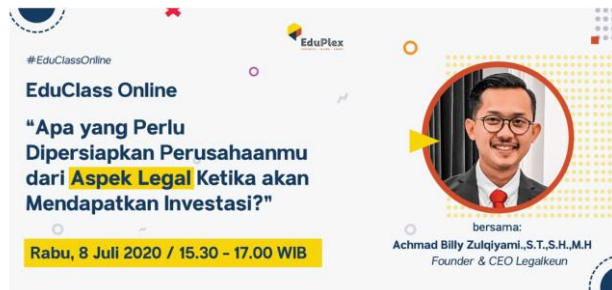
EduPlex

#EduClassOnline

EduClass Online

"Apa yang Perlu Dipersiapkan Perusahaanmu dari Aspek Legal Ketika akan Mendapatkan Investasi?"

Rabu, 8 Juli 2020 / 15.30 - 17.00 WIB

bersama:
Achmad Billy Zulqiyami.,S.T.,S.H.,M.H
Founder & CEO Legalkeun